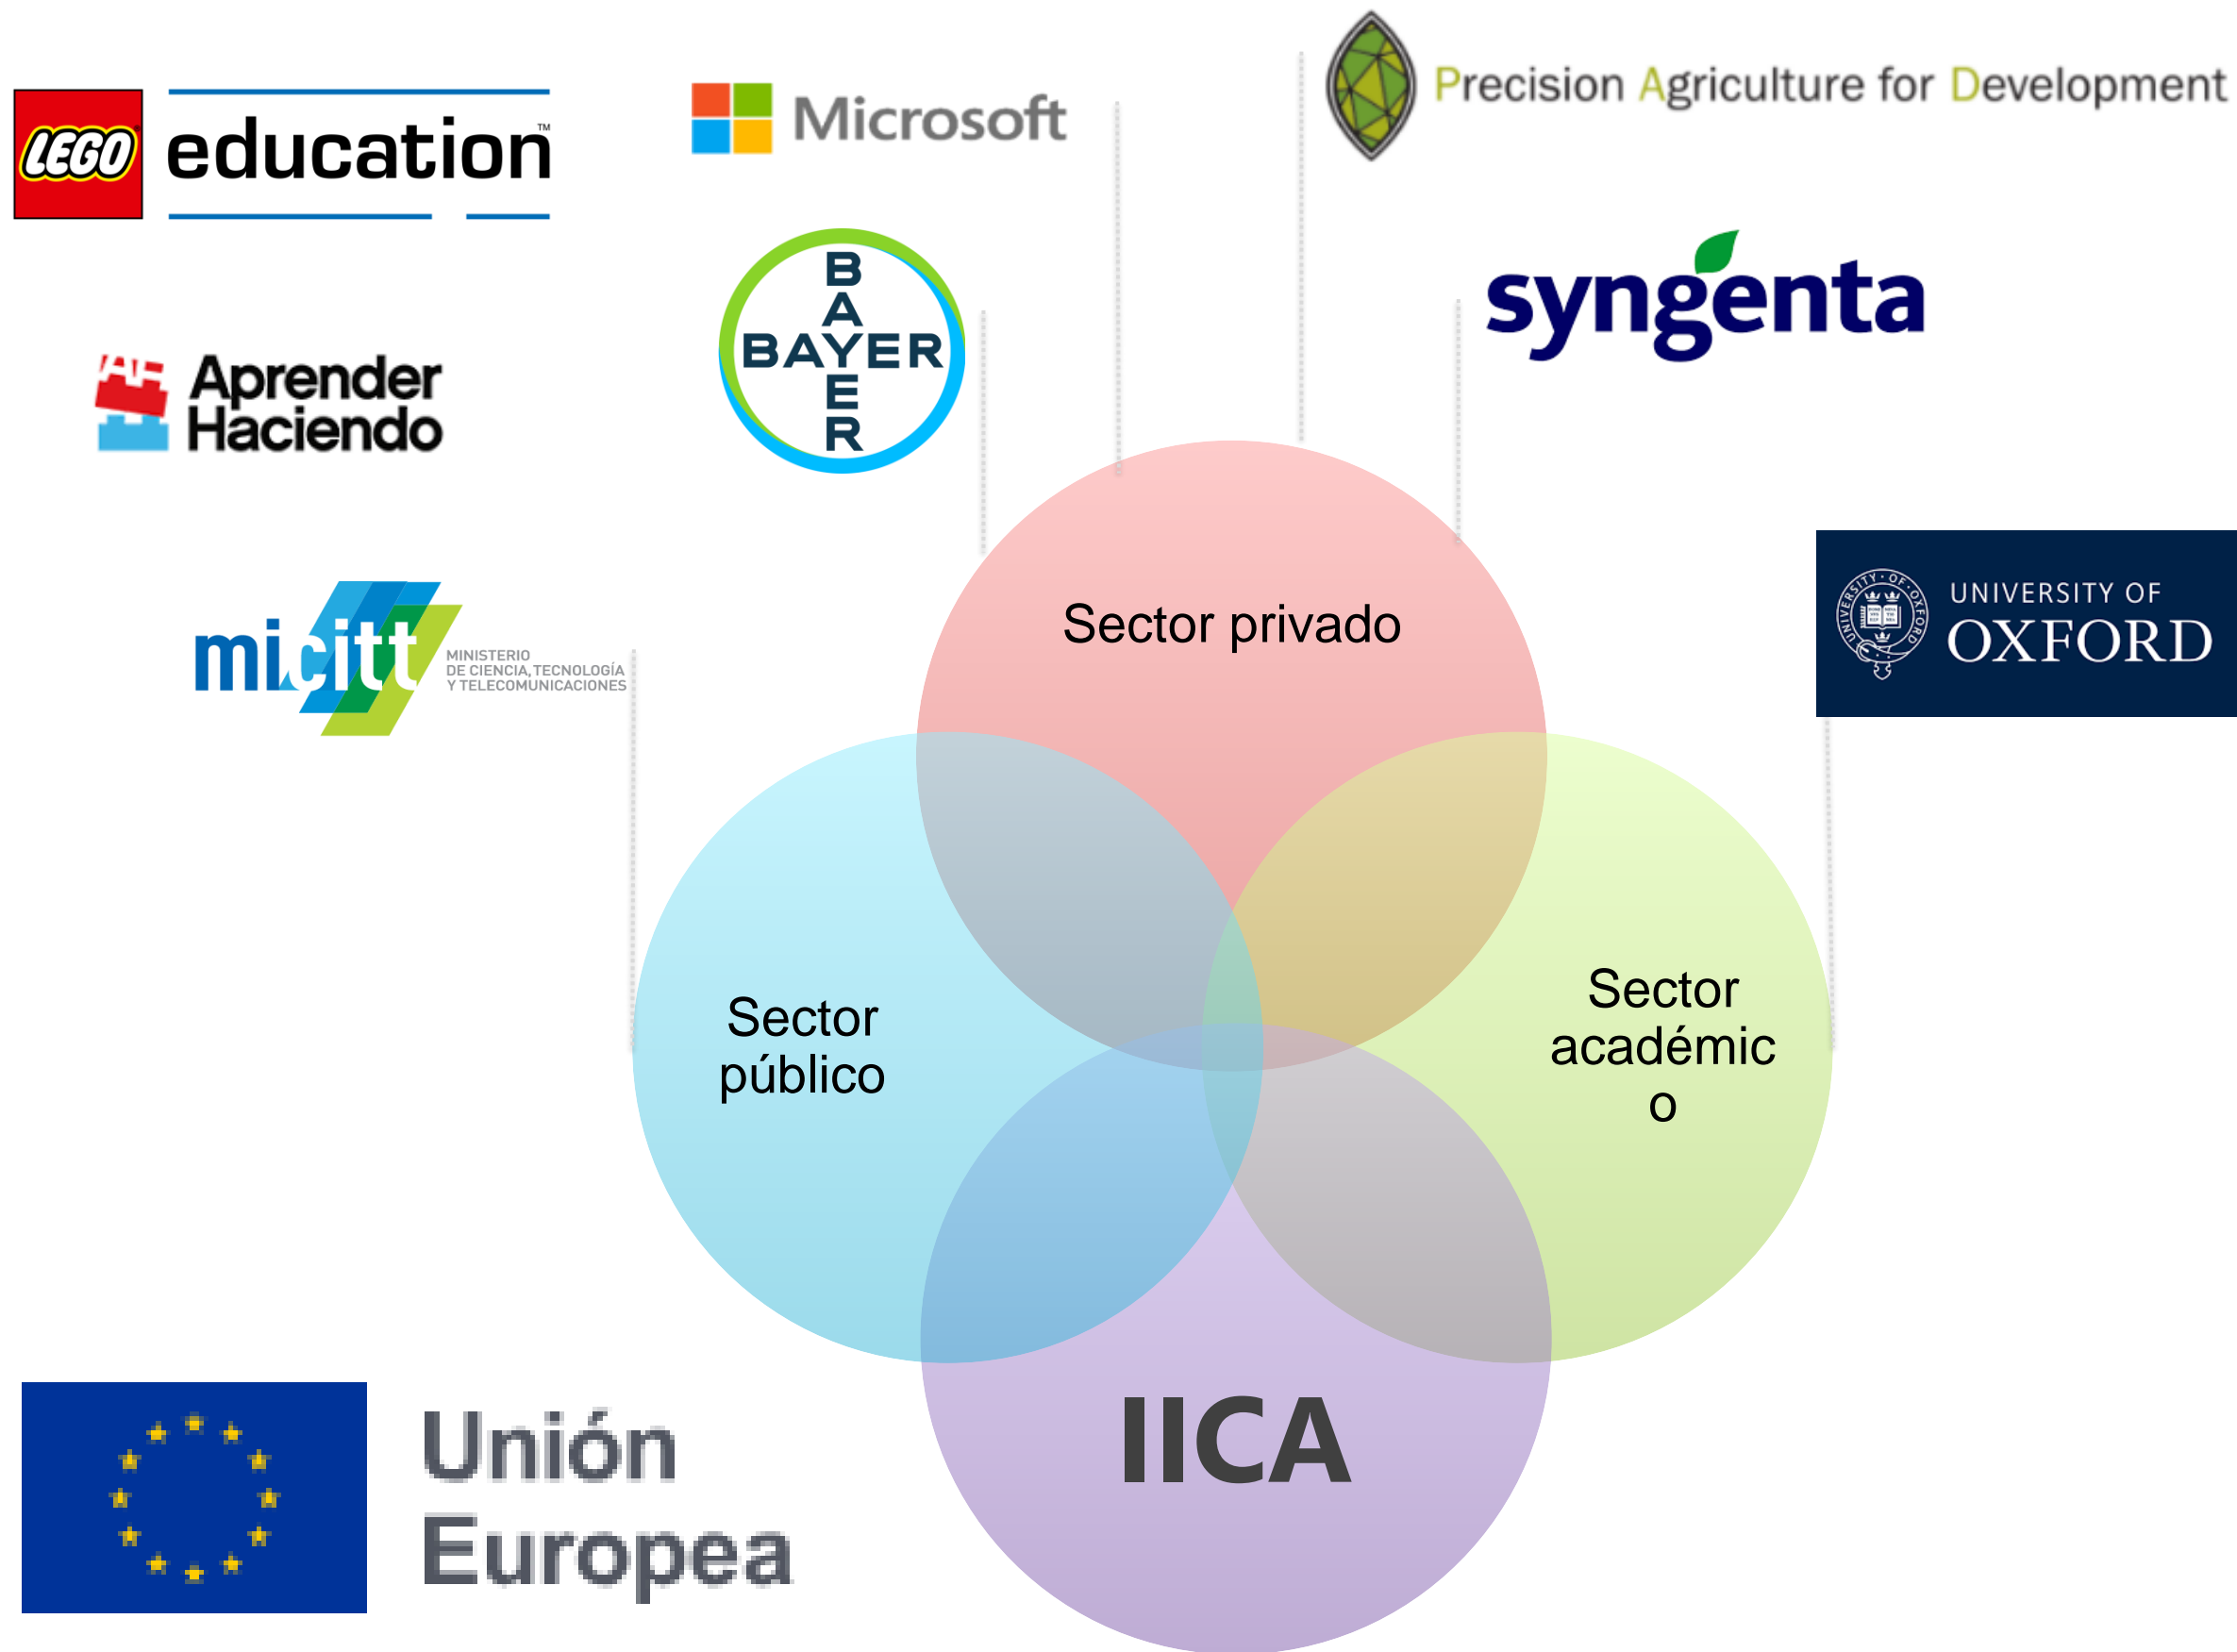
LEGO education™

Microsoft

Precision Agriculture for Development

AH Aprender Haciendo

BAYER
B
A
Y
E
R

syngenta

micitt MINISTERIO DE CIENCIA, TECNOLOGÍA Y TELECOMUNICACIONES

UNIVERSITY OF OXFORD

Sector privado

Sector público

Sector académic o

IICA

Unión Europea